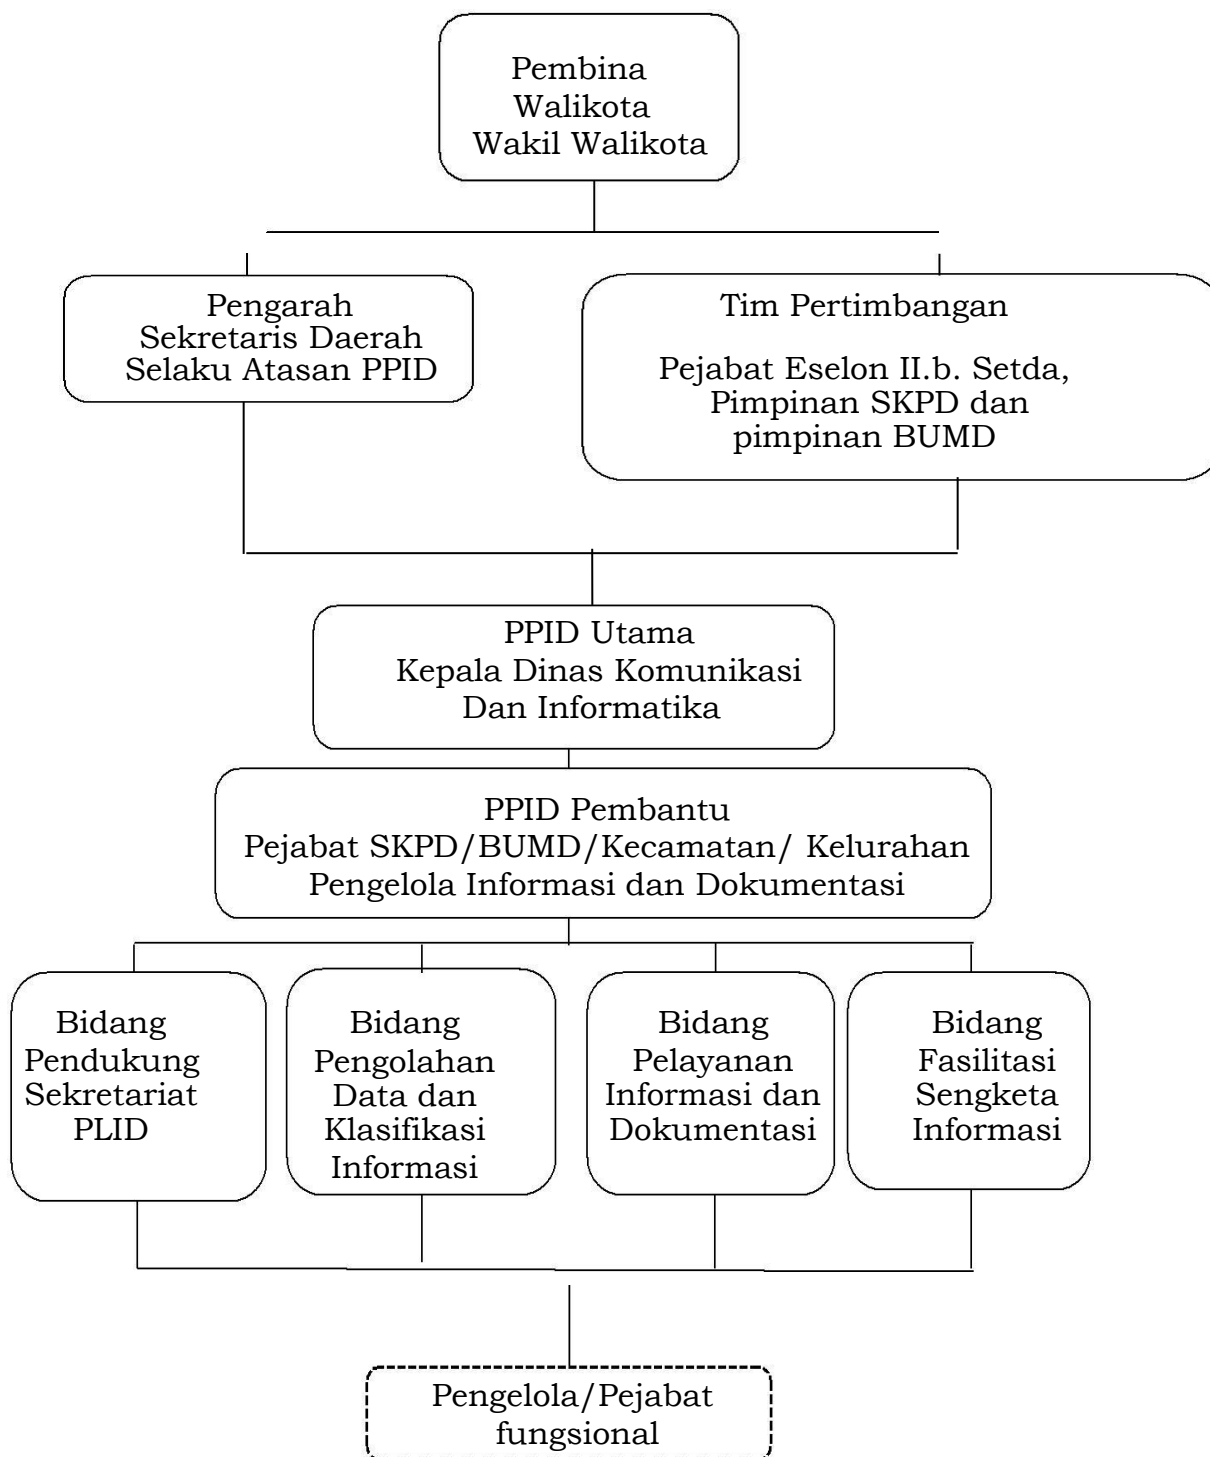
Pembina
Walikota
Wakil Walikota

Pengarah
Sekretaris Daerah
Selaku Atasan PPID

Tim Pertimbangan

Pejabat Eselon II.b. Setda, Pimpinan SKPD dan pimpinan BUMD

PPID Utama
Kepala Dinas Komunikasi Dan Informatika

PPID Pembantu
Pejabat SKPD/BUMD/Kecamatan/ Kelurahan
Pengelola Informasi dan Dokumentasi

Bidang Pendukung Sekretariat PLID

Bidang Pengolahan Data dan Klasifikasi Informasi

Bidang Pelayanan Informasi dan Dokumentasi

Bidang Fasilitasi Sengketa Informasi

Pengelola/Pejabat fungsional